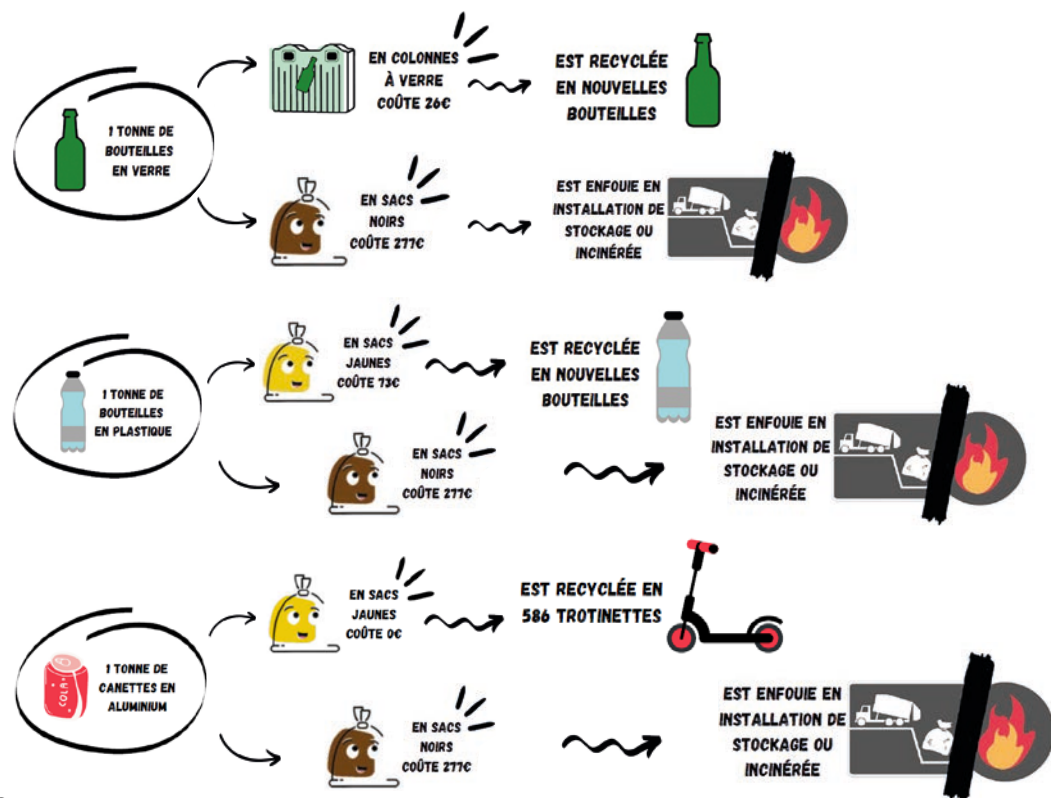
1 TONNE DE BOUTEILLES EN VERRE

EN COLONNES À VERRE COÛTE 26€

EST RECYCLÉE EN NOUVELLES BOUTEILLES

EN SACS NOIRS COÛTE 277€

EST ENFOUIE EN INSTALLATION DE STOCKAGE OU INCINÉRÉE

1 TONNE DE BOUTEILLES EN PLASTIQUE

EN SACS JAUNES COÛTE 73€

EST RECYCLÉE EN NOUVELLES BOUTEILLES

EN SACS NOIRS COÛTE 277€

EST ENFOUIE EN INSTALLATION DE STOCKAGE OU INCINÉRÉE

1 TONNE DE CANETTES EN ALUMINIUM

COLA

EN SACS JAUNES COÛTE 0€

EST RECYCLÉE EN 586 TROTINETTES

EN SACS NOIRS COÛTE 277€

EST ENFOUIE EN INSTALLATION DE STOCKAGE OU INCINÉRÉE